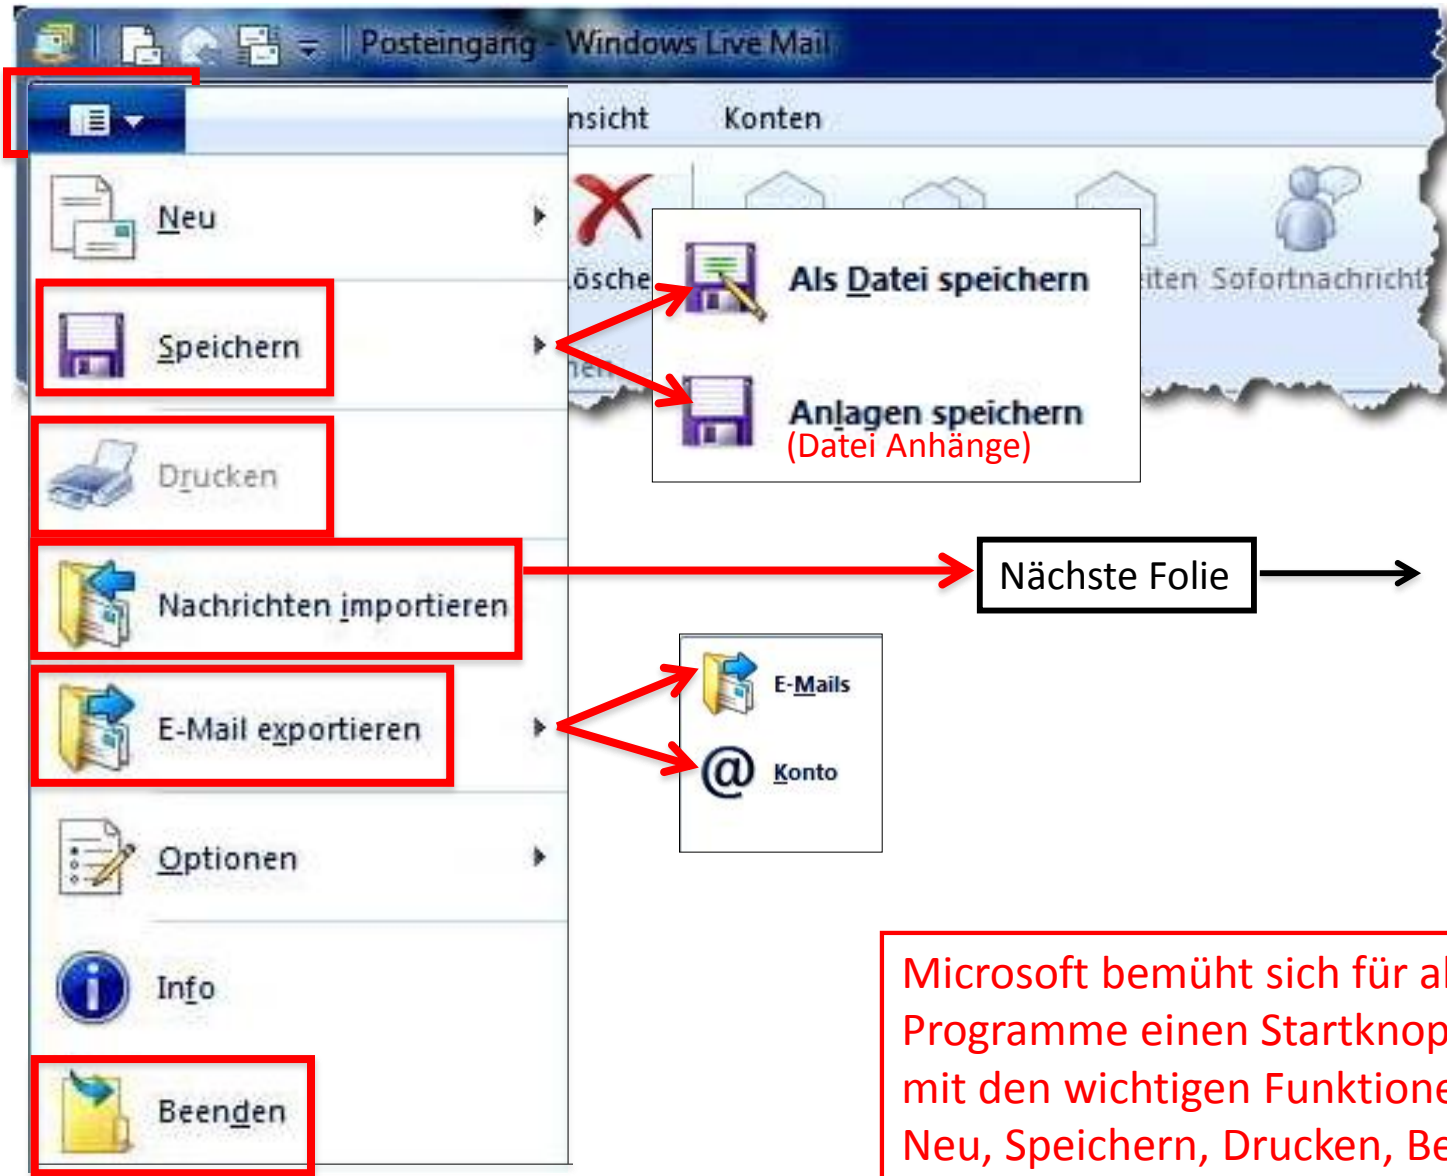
Posteingang - Windows Live Mail

nsicht Konten

ösche

iten Sofortnachricht

Neu

Speichern

Drucken

Nachrichten importieren

E-Mail exportieren

Optionen

Info

Beenden

Als Datei speichern

Anlagen speichern
(Datei Anhänge)

Nächste Folie

E-Mails

Konto

Microsoft bemüht sich für al
Programme einen Startknop
mit den wichtigen Funktione
Neu, Speichern, Drucken, Be